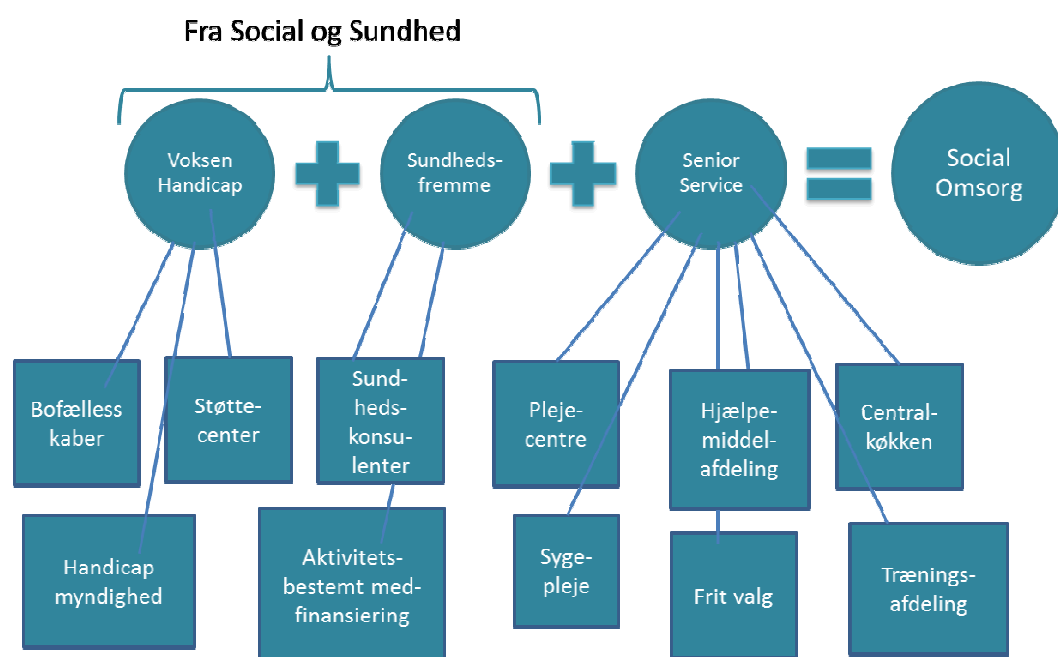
Fra Social og Sundhed

Voksen Handicap

Sundheds-fremme

Senior Service

Social Omsorg

Bofælless kaber

Støtte-center

Sund-heds-konsu-lenter

Pleje-centre

Hjælpe-middel-afdeling

Central-køkken

Handicap myndighed

Aktivitets-bestemt med-finansiering

Syge-pleje

Frit valg

Trænings-afdeling